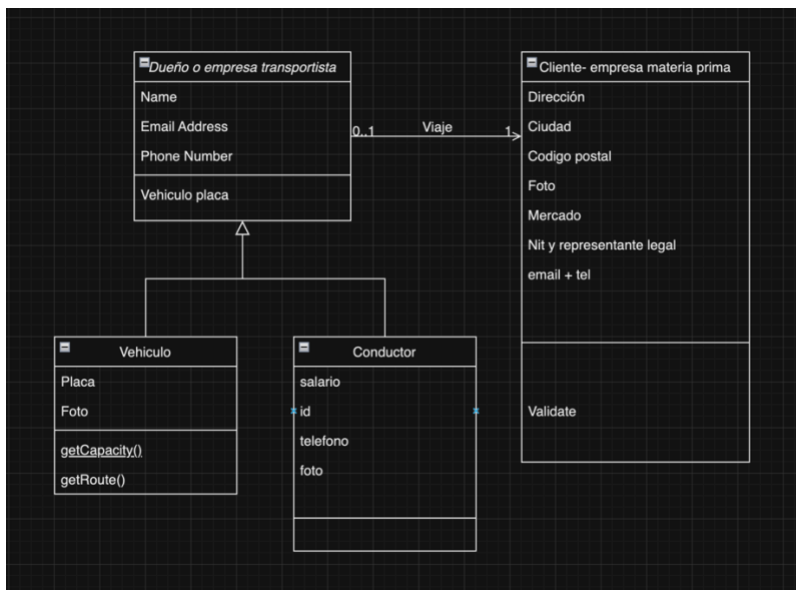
Dueño o empresa transportista

Name

Email Address

Phone Number

Vehiculo placa

0..1

Viaje

1

Cliente- empresa materia prima

Dirección

Ciudad

Codigo postal

Foto

Mercado

Nit y representante legal

email + tel

Validate

Vehiculo

Placa

Foto

getCapacity()

getRoute()

Conductor

salario

id

telefono

foto